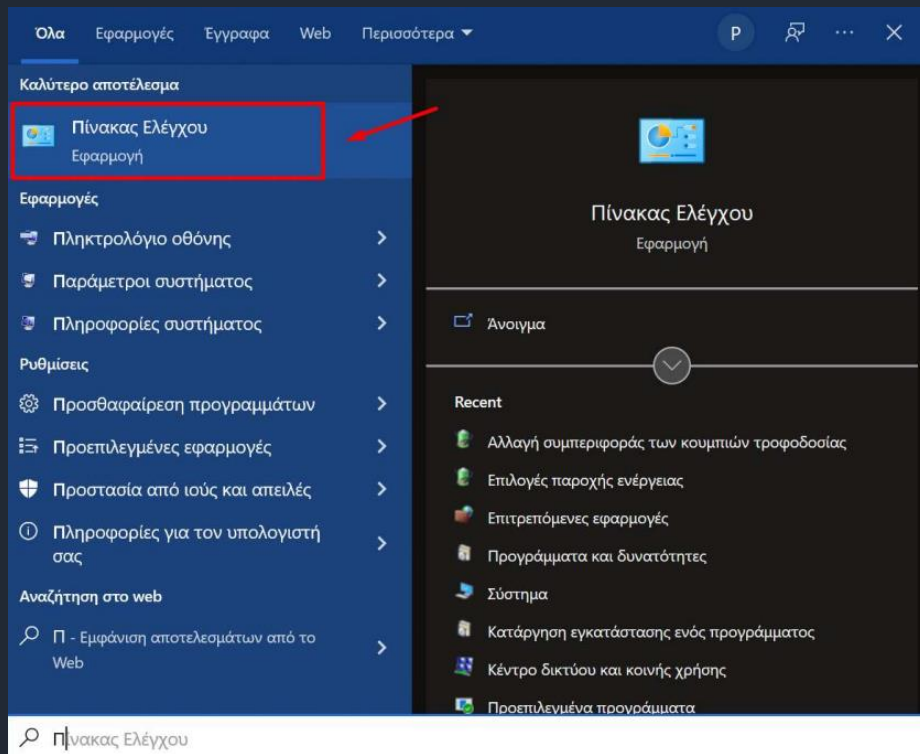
Όλα Εφαρμογές Έγγραφα Web Περισσότερα ▾ P ··· ✕

Καλύτερο αποτέλεσμα

Πίνακας Ελέγχου
Εφαρμογή

Εφαρμογές

Πληκτρολόγιο οθόνης >

Παράμετροι συστήματος >

Πληροφορίες συστήματος >

Ρυθμίσεις

Προσθαφαίρεση προγραμμάτων >

Προεπιλεγμένες εφαρμογές >

Προστασία από ιούς και απειλές >

Πληροφορίες για τον υπολογιστή σας >

Αναζήτηση στο web

Π - Εμφάνιση αποτελεσμάτων από το Web >

Πίνακας Ελέγχου
Εφαρμογή

Άνοιγμα

Recent

Αλλαγή συμπεριφοράς των κουμπιών τροφοδοσίας

Επιλογές παροχής ενέργειας

Επιτρεπόμενες εφαρμογές

Προγράμματα και δυνατότητες

Σύστημα

Κατάργηση εγκατάστασης ενός προγράμματος

Κέντρο δικτύου και κοινής χρήσης

Προεπιλεγμένα προγράμματα

Πίνακας Ελέγχου